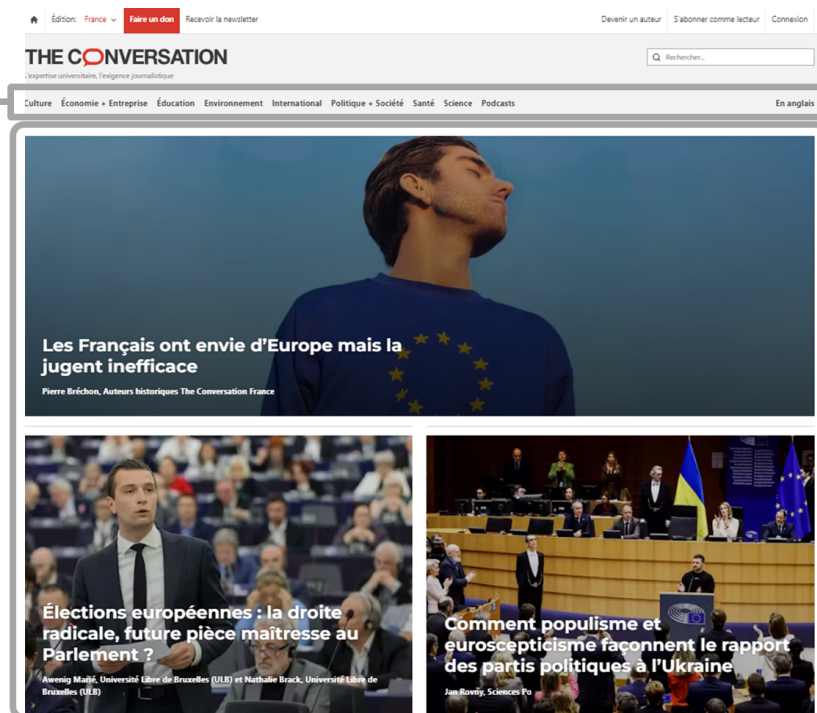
Édition: France Faire un don Recevoir la newsletter Devenir un auteur S'abonner comme lecteur Connexion

THE CONVERSATION
L'expertise universitaire, l'exigence journalistique

Rechercher...

Culture Économie + Entreprise Éducation Environnement International Politique + Société Santé Science Podcasts En anglais

Les Français ont envie d'Europe mais la jugent inefficace
Pierre Bréchon, Auteurs historiques The Conversation France

Élections européennes : la droite radicale, future pièce maîtresse au Parlement ?
Awenig Marié, Université Libre de Bruxelles (ULB) et Nathalie Brack, Université Libre de Bruxelles (ULB)

Comment populisme et euroscepticisme façonnent le rapport des partis politiques à l'Ukraine
Jan Rovny, Sciences Po